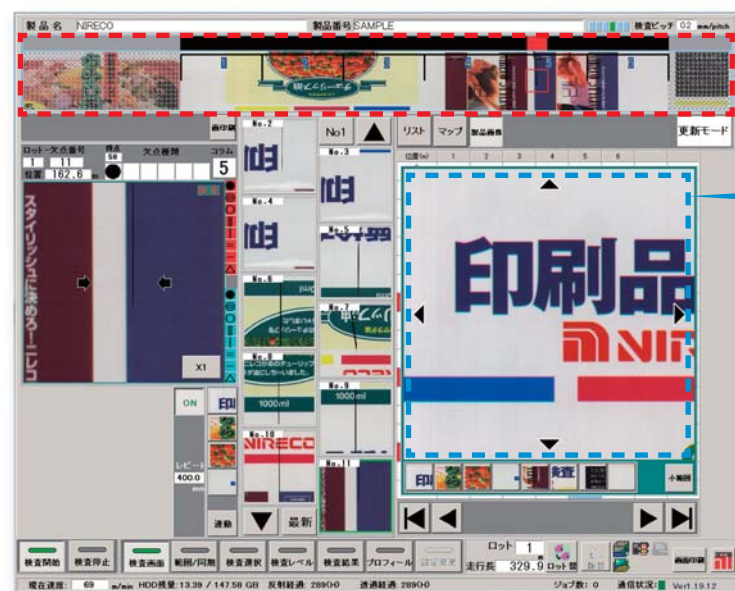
製品名 NIRECO
製品番号 SAMPLE
検査ピッチ 02 mm/pitch

画像切

ロット 欠点番号
1 11
位置 162.6
得点 58
欠点種類
コラム 5

スタイリッシュに決めろ！ニレコ

X1

No.2
No.4
No.6
No.8
No.10
No.1
No.3
No.5
No.7
No.9
No.11

1000ml
1000ml
NIRECO

No1

リスト
マップ
製品画像
更新モード

印刷品
NIR

ON
レピート
400.0
連動
最新
小画面

検査開始
検査停止
検査画面
範囲/同期
検査選択
検査レベル
検査結果
プロフィール
設定変更

ロット 1
走行長 329.9
ロット替

画面印刷

現在速度: 69 m/min HDD残量: 13.39 / 147.58 GB 反射経過: 289(H) 透過経過: 289(H)
ジョブ数: 0 通信状況:
Ver1.19.12